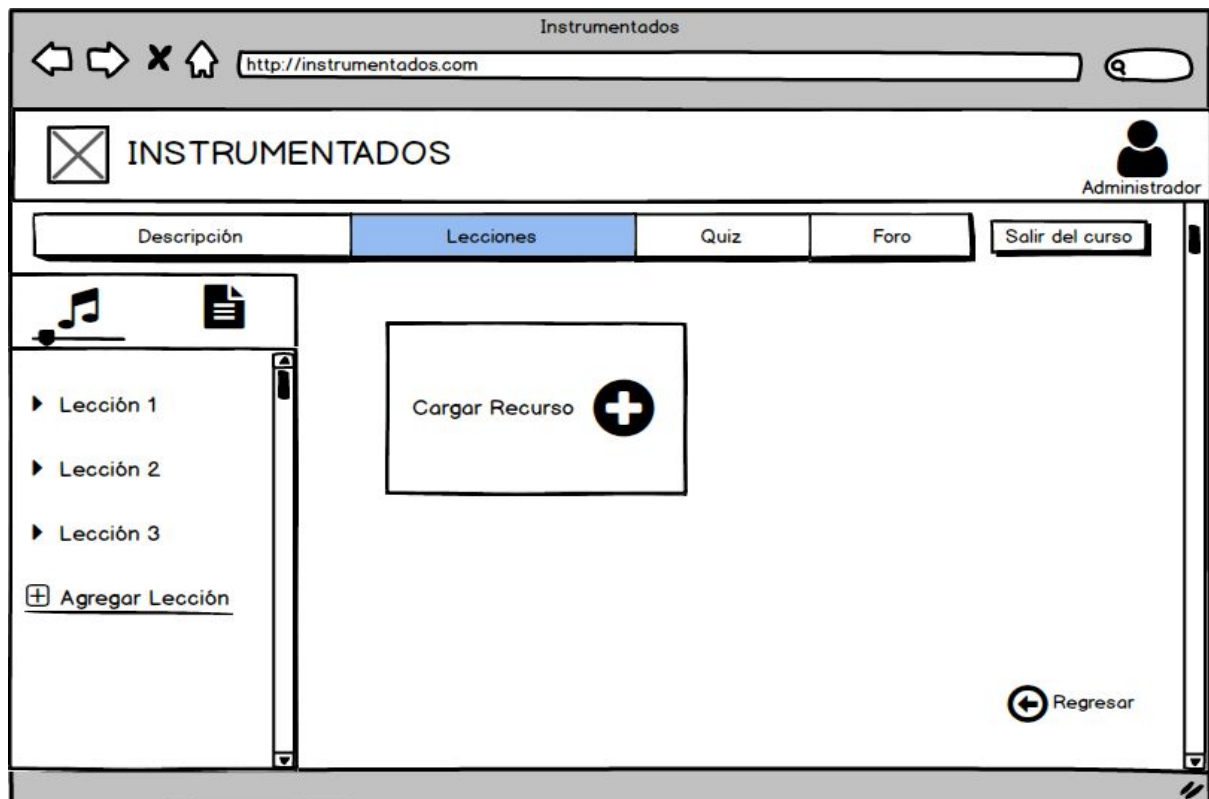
Instrumentados

http://instrumentados.com

INSTRUMENTADOS

Administrador

| Descripción | Lecciones | Quiz | Foro |
|---|---|---|---|

Salir del curso

Lección 1

Lección 2

Lección 3

Agregar Lección

Cargar Recurso

Regresar